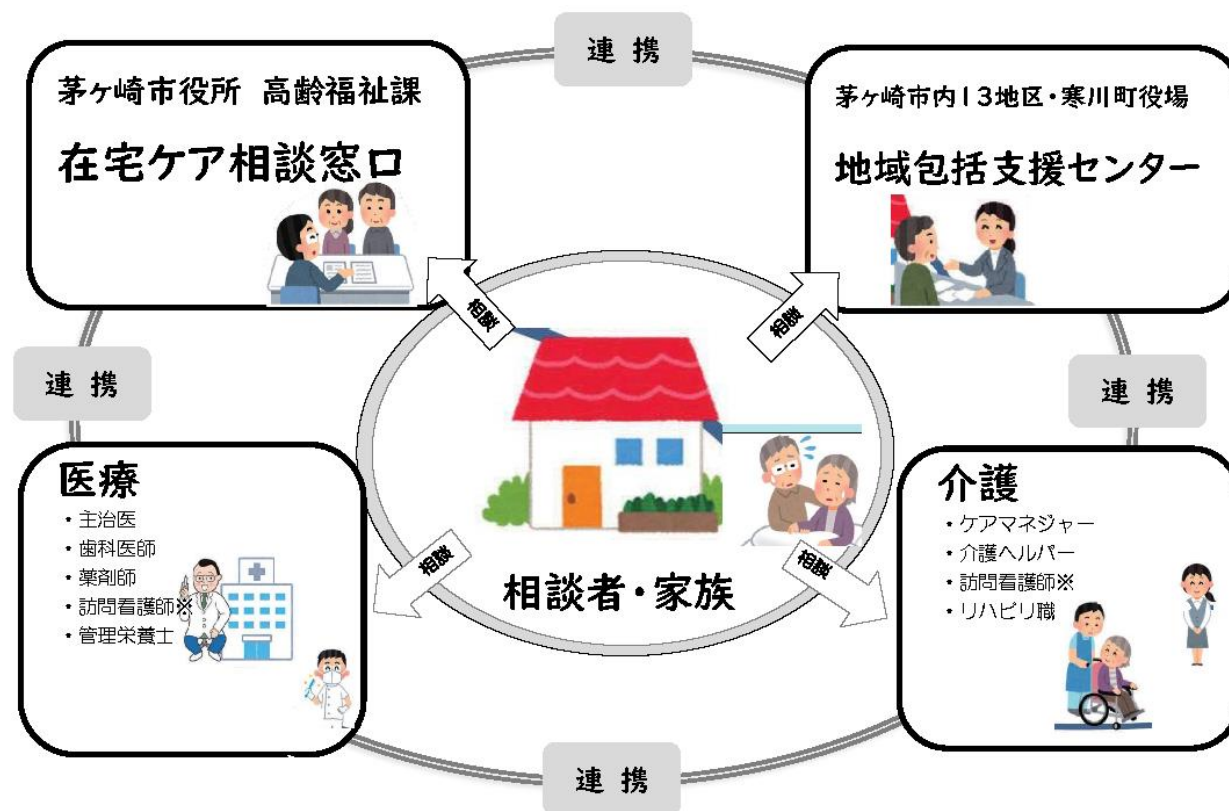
連 携

茅ヶ崎市役所 高齢福祉課

在宅ケア相談窓口

茅ヶ崎市内13地区・寒川町役場

地域包括支援センター

相談

相談

連 携

連 携

医療

・主治医
・歯科医師
・薬剤師
・訪問看護師※
・管理栄養士

相談

相談者・家族

相談

介護

・ケアマネジャー
・介護ヘルパー
・訪問看護師※
・リハビリ職

連 携